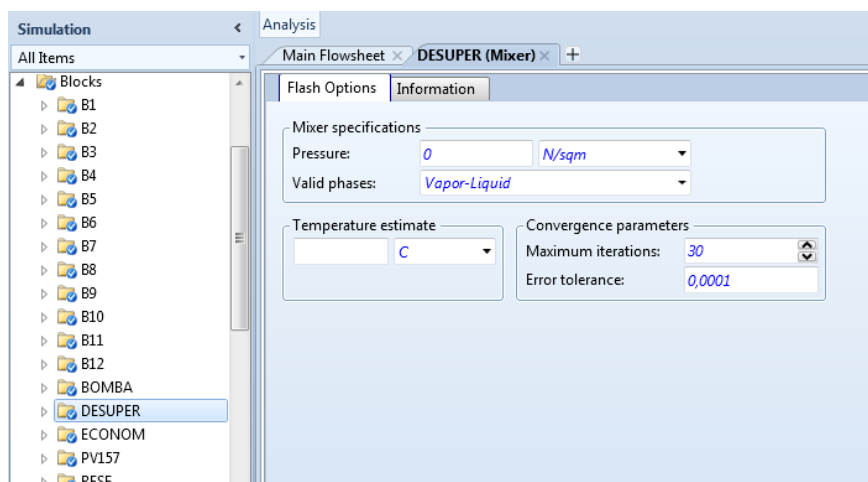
Simulation

All Items

Blocks
B1
B2
B3
B4
B5
B6
B7
B8
B9
B10
B11
B12
BOMBA
DESUPER
ECONOM
PV157
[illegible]

Analysis

Main Flowsheet × DESUPER (Mixer) × +

Flash Options | Information

Mixer specifications
Pressure: 0 N/sqm
Valid phases: Vapor-Liquid

Temperature estimate
C

Convergence parameters
Maximum iterations: 30
Error tolerance: 0,0001